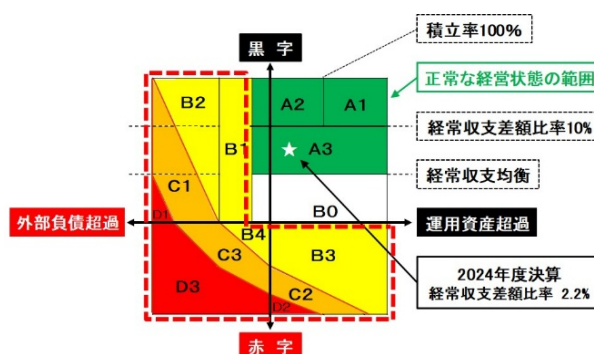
積立率100%

黒 字

正常な経営状態の範囲

B2

A2

A1

経常収支差額比率10%

B1

A3

C1

経常収支均衡

D1

B0

外部負債超過

運用資産超過

B4

C3

B3

D3

C2

D2

2024年度決算
経常収支差額比率 2.2%

赤 字